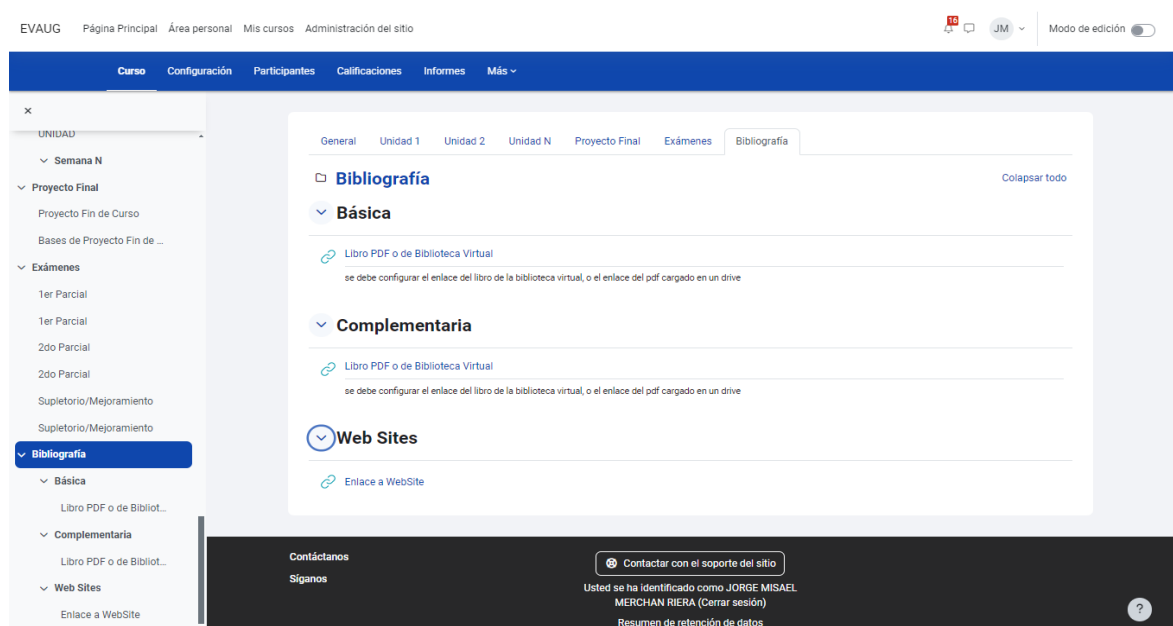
EVAUG Página Principal Área personal Mis cursos Administración del sitio

16 JM Modo de edición

Curso Configuración Participantes Calificaciones Informes Más

×

UNIDAD
Semana N
Proyecto Final
Proyecto Fin de Curso
Bases de Proyecto Fin de ...
Exámenes
1er Parcial
1er Parcial
2do Parcial
2do Parcial
Supletorio/Mejoramiento
Supletorio/Mejoramiento
Bibliografía
Básica
Libro PDF o de Bibliot...
Complementaria
Libro PDF o de Bibliot...
Web Sites
Enlace a WebSite

General Unidad 1 Unidad 2 Unidad N Proyecto Final Exámenes Bibliografía

Bibliografía

Colapsar todo

Básica

Libro PDF o de Biblioteca Virtual

se debe configurar el enlace del libro de la biblioteca virtual, o el enlace del pdf cargado en un drive

Complementaria

Libro PDF o de Biblioteca Virtual

se debe configurar el enlace del libro de la biblioteca virtual, o el enlace del pdf cargado en un drive

Web Sites

Enlace a WebSite

Contáctanos
Síganos

Contactar con el soporte del sitio

Usted se ha identificado como JORGE MISAEL MERCHAN RIERA (Cerrar sesión)

Resumen de retención de datos

?